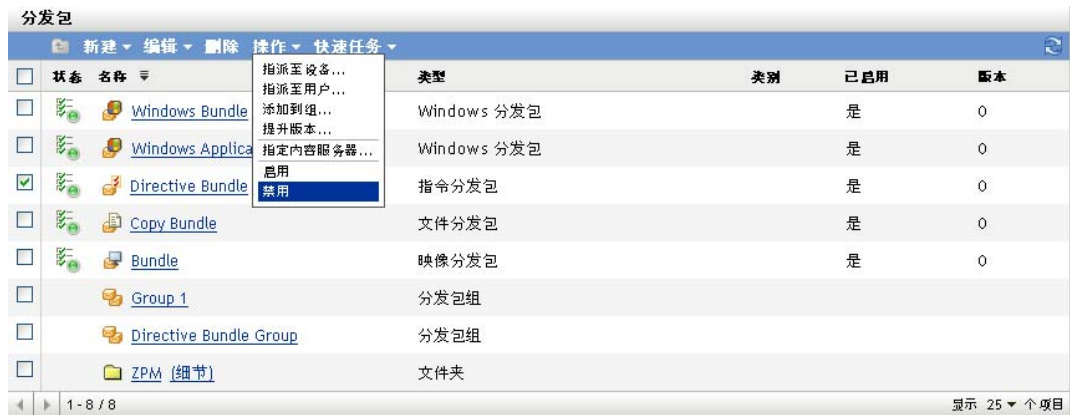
分发包

新建 ▾ 编辑 ▾ 删除 操作 ▾ 快速任务 ▾

指派至设备...
指派至用户...
添加到组...
提升版本...
指定内容服务器...
启用
禁用

| | 状态 | 名称 | 类型 | 类别 | 已启用 | 版本 |
|---|---|---|---|---|---|---|
| ☐ | | Windows Bundle | Windows 分发包 | | 是 | 0 |
| ☐ | | Windows Applica | Windows 分发包 | | 是 | 0 |
| ☑ | | Directive Bundle | 指令分发包 | | 是 | 0 |
| ☐ | | Copy Bundle | 文件分发包 | | 是 | 0 |
| ☐ | | Bundle | 映像分发包 | | 是 | 0 |
| ☐ | | Group 1 | 分发包组 | | | |
| ☐ | | Directive Bundle Group | 分发包组 | | | |
| ☐ | | ZPM (细节) | 文件夹 | | | |

1 - 8 / 8

显示 25 ▾ 个项目